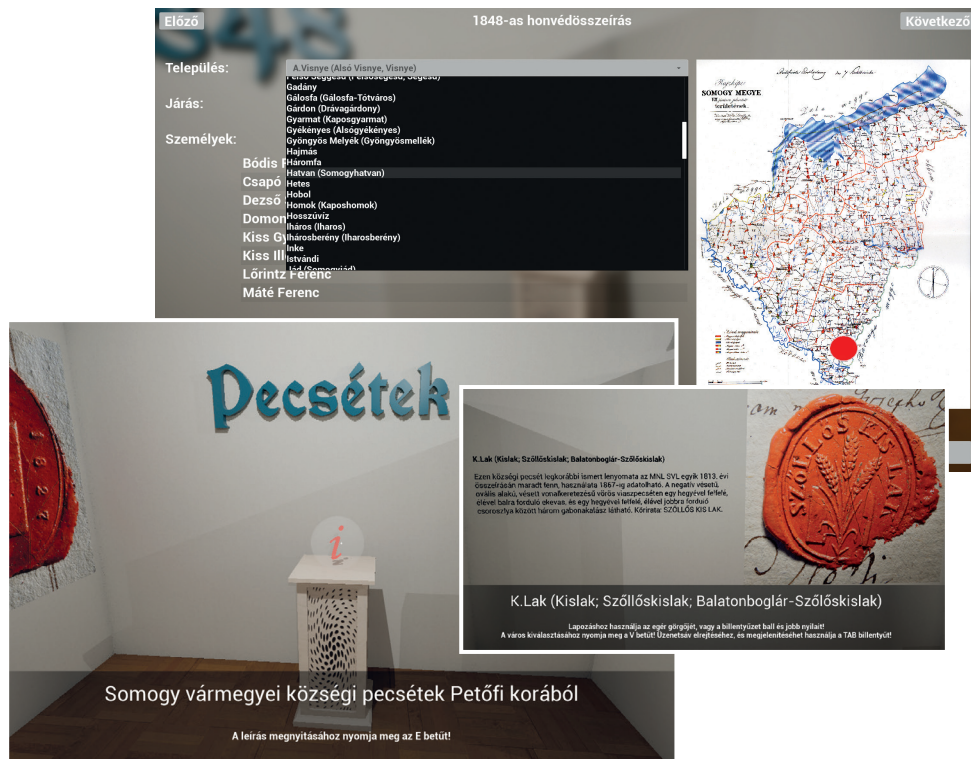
Előző

1848-as honvédösszeírás

Következő

Település:

A.Visnye (Alsó Visnye, Visnye)

Járás:

Személyek:

Felső Segesd (Felsősegesd, Segesd)
Gadány
Gálosfa (Gálosfa-Tótváros)
Gárdon (Drávagárdony)
Gyarmat (Kaposgyarmat)
Gyékényes (Alsógyékényes)
Gyöngyös Melyék (Gyöngyösmellék)
Hajmás
Háromfa
Hatvan (Somogyhatvan)
Hetes
Hobol
Homok (Kaposhomok)
Hosszúvíz
Iharos (Iharos)
Iharosberény (Iharosberény)
Inke
Istvándi
Jád (Somogyjád)

Bódis
Csapó
Dezső
Domon
Kiss G
Kiss Il
Lőrintz Ferenc
Máté Ferenc

SOMOGY MEGYE

Pecsétek

Somogy vármegyei községi pecsétek Petőfi korából

A leírás megnyitásához nyomja meg az E betűt!

K.Lak (Kislak; Szőllőskislak; Balatonboglár-Szőlőskislak)

Ezen községi pecsét legkorábbi ismert lenyomata az MNL SVL egyik 1813. évi összeírásán maradt fenn, használata 1867-ig adatolható. A negatív vésetű, ovális alakú, vésett vonalkeretezésű vörös viaszpecséten egy hegyével felfelé, élével balra forduló ekevas, és egy hegyével felfelé, élével jobbra forduló csoroszlya között három gabonakalász látható. Körirata: SZŐLLŐS KIS LAK.

SZŐLLŐS KIS LAK

K.Lak (Kislak; Szőllőskislak; Balatonboglár-Szőlőskislak)

Lapozáshoz használja az egér görgőjét, vagy a billentyűzet bal és jobb nyilait!
A város kiválasztásához nyomja meg a V betűt! Üzenetsáv elrejtéséhez, és megjelenítéséhez használja a TAB billentyűt!